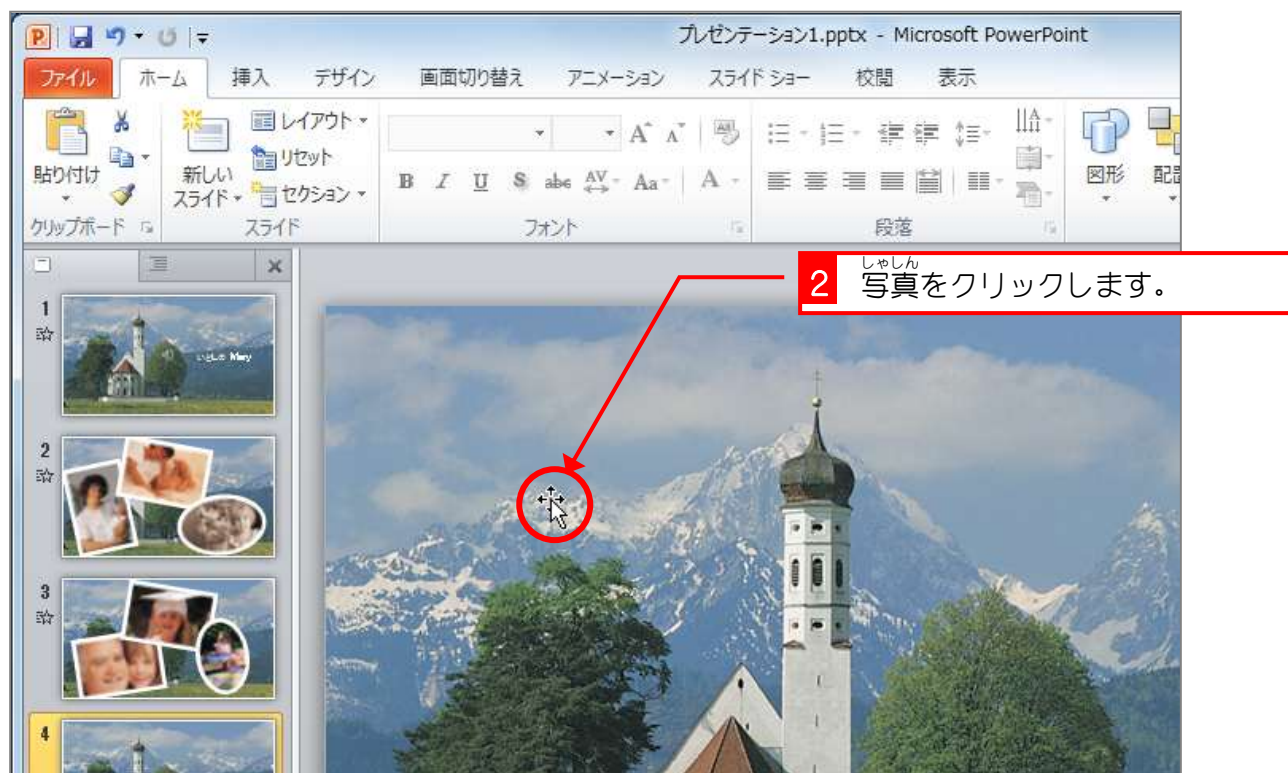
プレゼンテーション1.pptx - Microsoft PowerPoint

ファイル ホーム 挿入 デザイン 画面切り替え アニメーション スライド ショー 校閲 表示

貼り付け
クリップボード
新しいスライド
レイアウト
リセット
セクション
スライド
フォント
段落
図形
配置

2 写真(しゃしん)をクリックします。

1
2
3
4